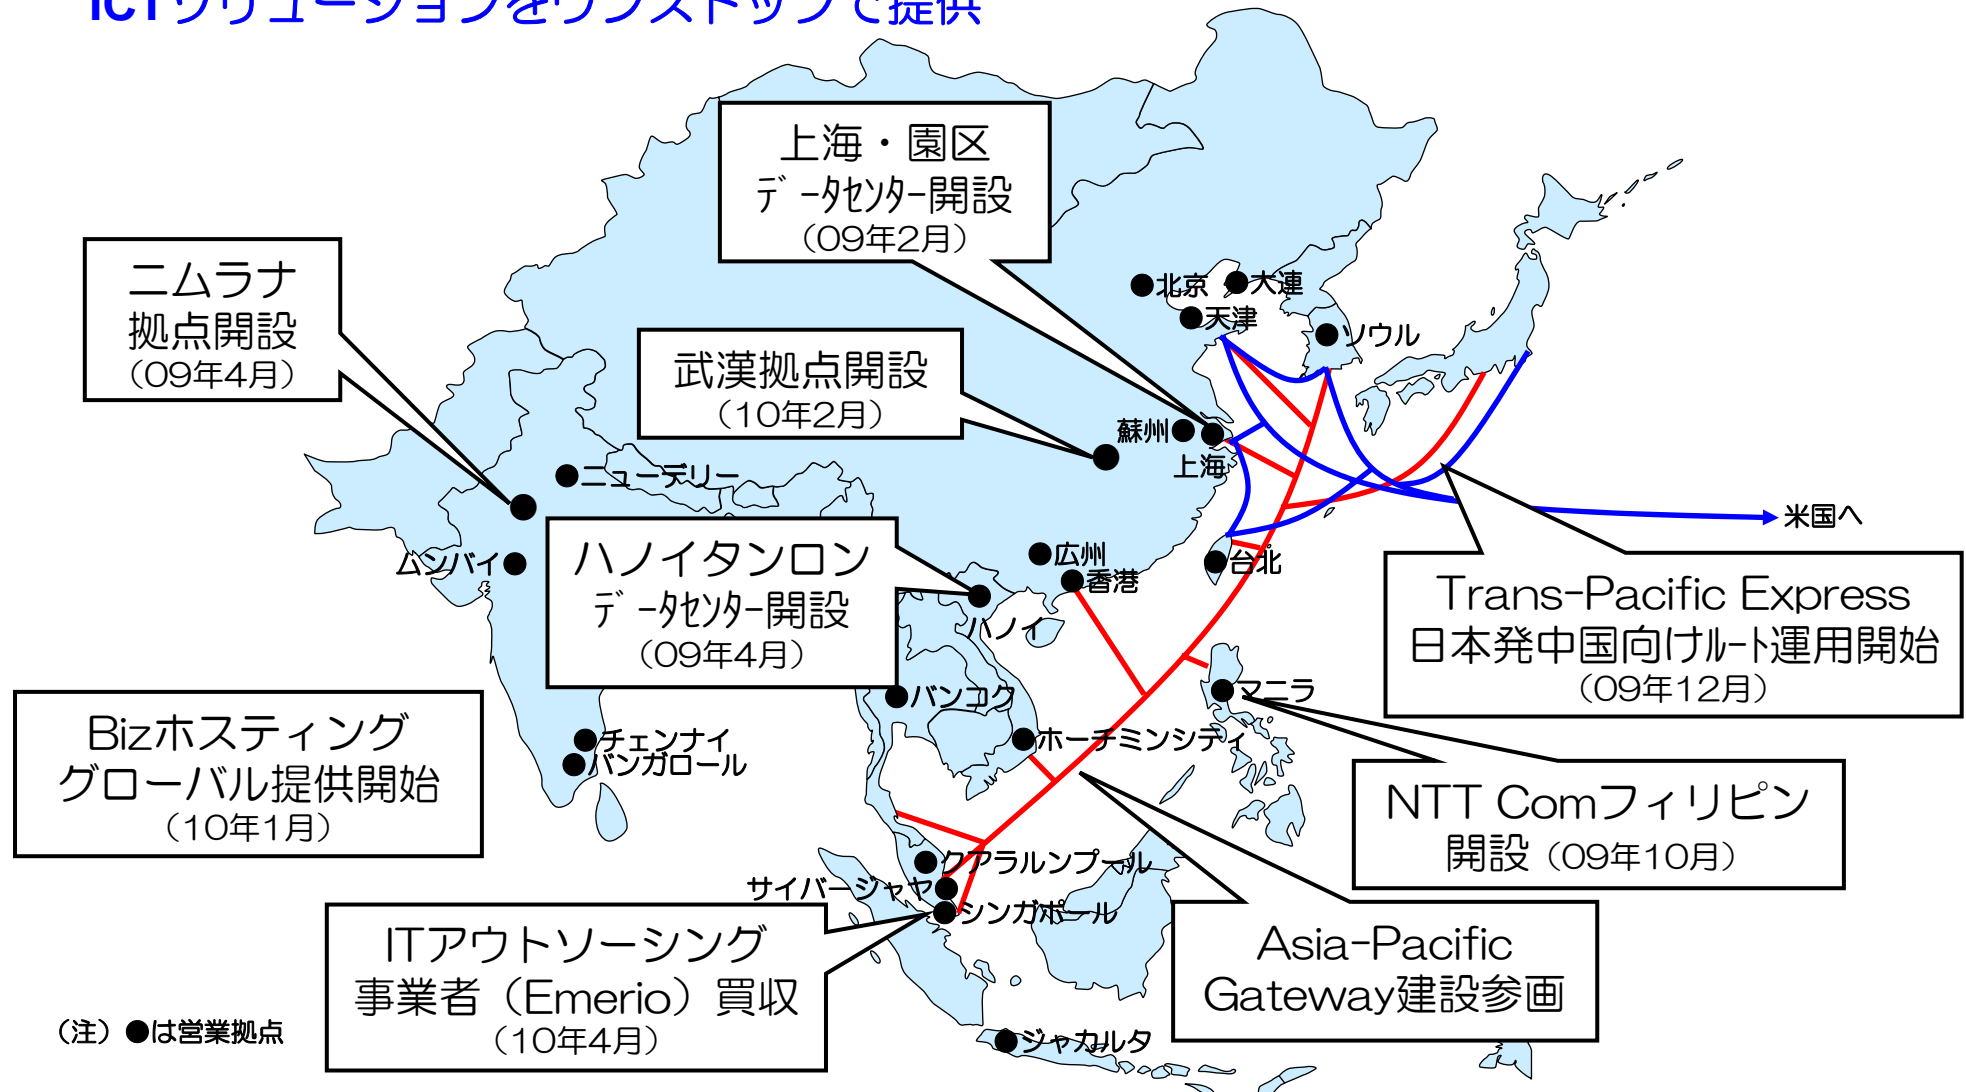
ICTソリューションをワンストップで提供

上海・園区
データセンター開設
(09年2月)

ニムラナ
拠点開設
(09年4月)

武漢拠点開設
(10年2月)

北京 大連
天津
ソウル
蘇州
上海
ニューデリー
ムンバイ
広州
香港
台北
米国へ

ハノイタンロン
データセンター開設
(09年4月)

ハノイ
バンコク
マニラ
ホーチミンシティ
チェンナイ
バンガロール

Trans-Pacific Express
日本発中国向けルート運用開始
(09年12月)

Bizホスティング
グローバル提供開始
(10年1月)

NTT Comフィリピン
開設(09年10月)

クアラルンプール
サイバージャヤ
シンガポール

ITアウトソーシング
事業者(Emerio)買収
(10年4月)

Asia-Pacific
Gateway建設参画

(注)●は営業拠点

ジャカルタ